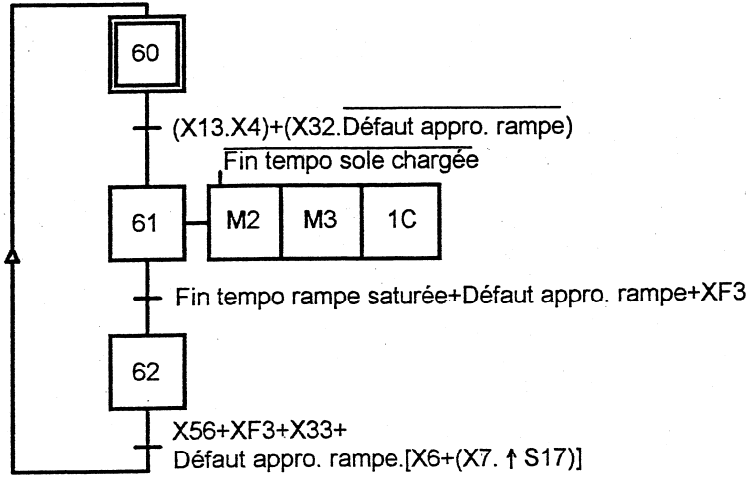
60

$(X13.X4)+(X32.\overline{\text{Défaut appro. rampe}})$

$\overline{\text{Fin tempo sole chargée}}$

61

M2

M3

1C

Fin tempo rampe saturée+Défaut appro. rampe+XF3

62

X56+XF3+X33+
Défaut appro. rampe.[X6+(X7. $\uparrow$ S17)]